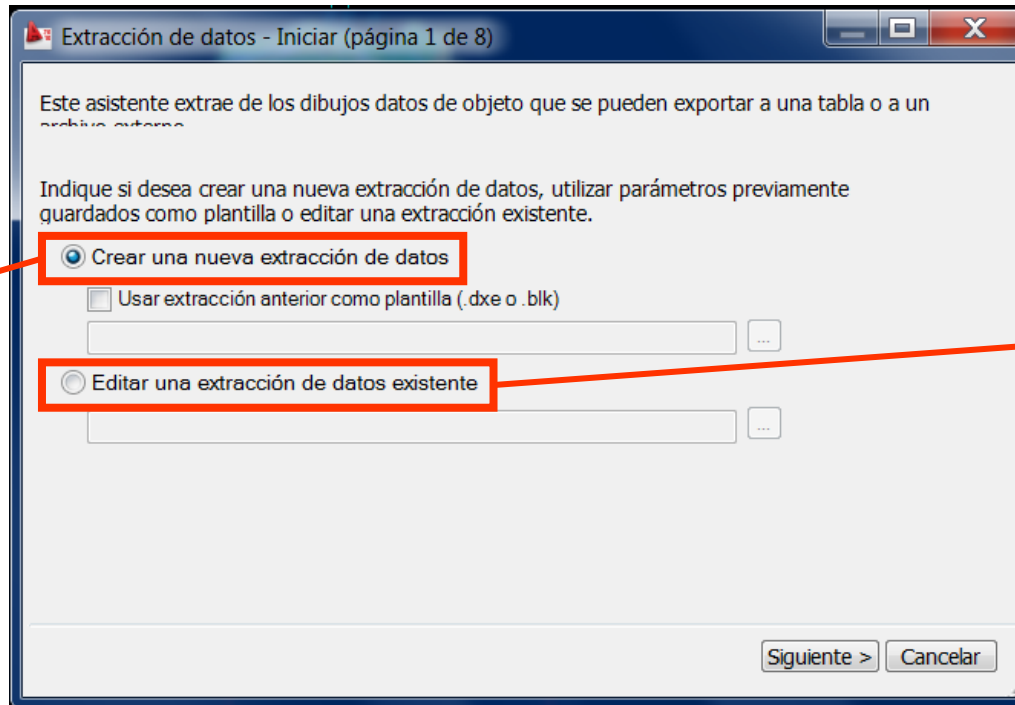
Extracción de datos - Iniciar (página 1 de 8)

Este asistente extrae de los dibujos datos de objeto que se pueden exportar a una tabla o a un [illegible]

Indique si desea crear una nueva extracción de datos, utilizar parámetros previamente guardados como plantilla o editar una extracción existente.

Crear una nueva extracción de datos

Usar extracción anterior como plantilla (.dxe o .blk)

...

Editar una extracción de datos existente

...

Siguiente >
Cancelar